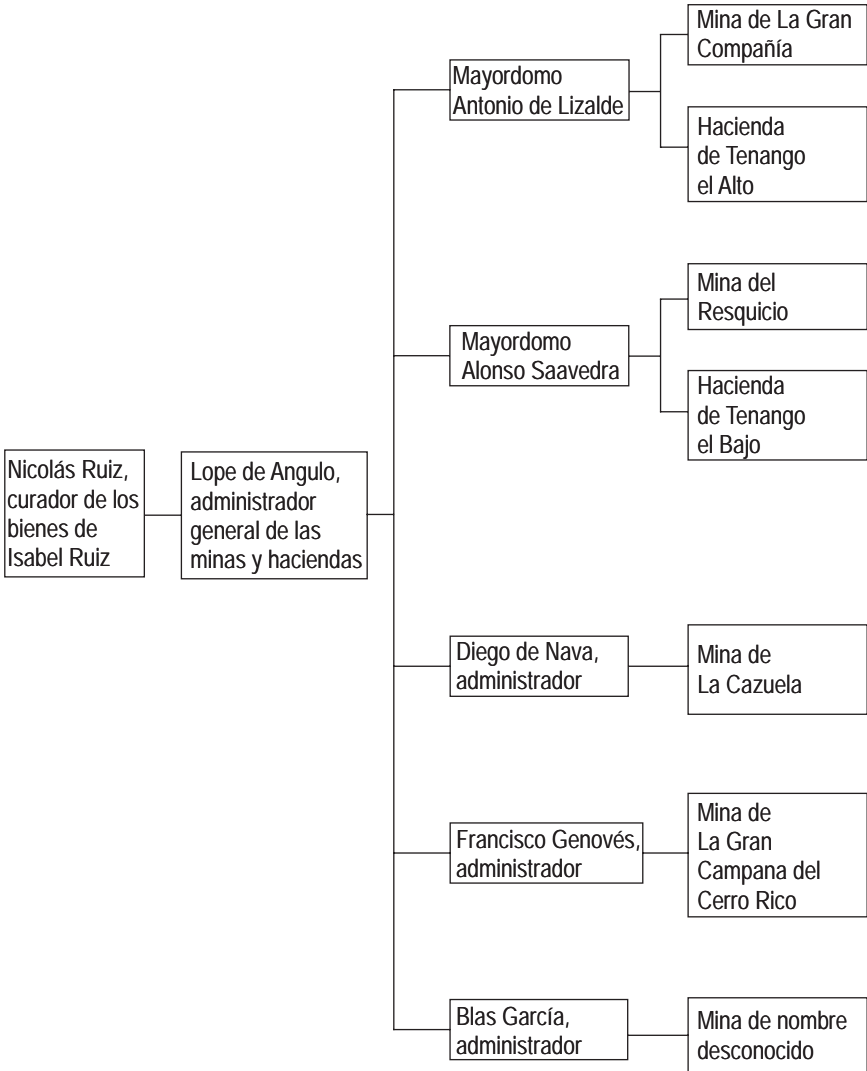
Nicolás Ruiz, curador de los bienes de Isabel Ruiz

Lope de Angulo, administrador general de las minas y haciendas

Mayordomo Antonio de Lizalde

Mina de La Gran Compañía

Hacienda de Tenango el Alto

Mayordomo Alonso Saavedra

Mina del Resquicio

Hacienda de Tenango el Bajo

Diego de Nava, administrador

Mina de La Cazuela

Francisco Genovés, administrador

Mina de La Gran Campana del Cerro Rico

Blas García, administrador

Mina de nombre desconocido